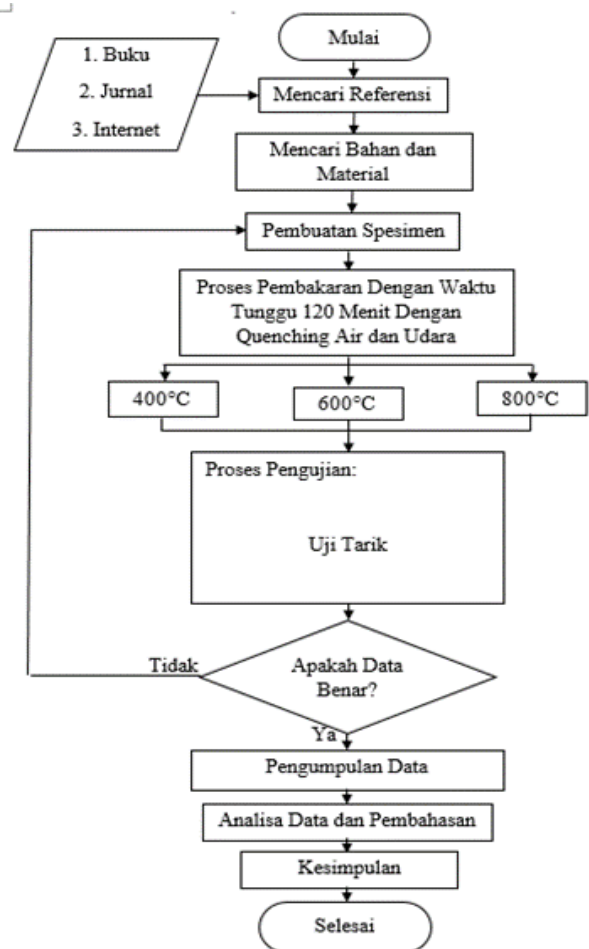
Mulai

1. Buku
2. Jurnal
3. Internet

Mencari Referensi

Mencari Bahan dan Material

Pembuatan Spesimen

Proses Pembakaran Dengan Waktu Tunggu 120 Menit Dengan Quenching Air dan Udara

400°C

600°C

800°C

Proses Pengujian:

Uji Tarik

Tidak

Apakah Data Benar?

Ya

Pengumpulan Data

Analisa Data dan Pembahasan

Kesimpulan

Selesai